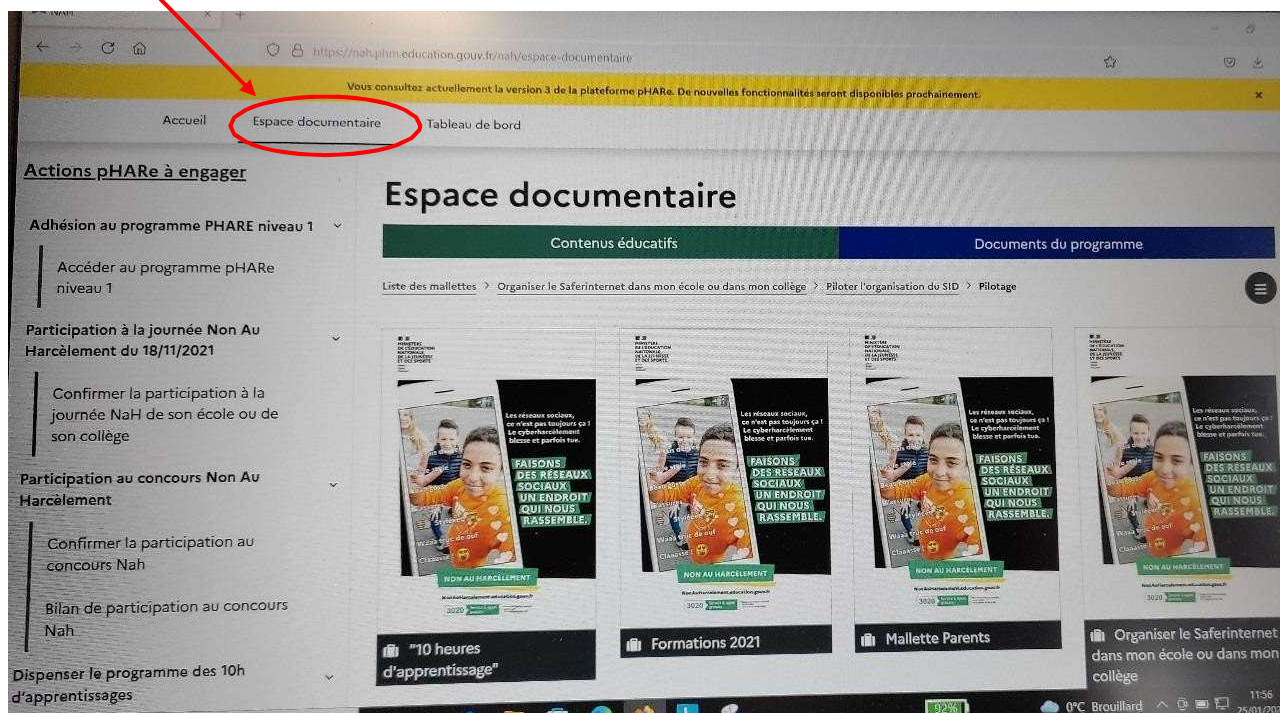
NaH

https://nah.phm.education.gouv.fr/nah/espace-documentaire

Vous consultez actuellement la version 3 de la plateforme pHARe. De nouvelles fonctionnalités seront disponibles prochainement.

Accueil Espace documentaire Tableau de bord

Actions pHARe à engager

Adhésion au programme PHARE niveau 1

Accéder au programme pHARe niveau 1

Participation à la journée Non Au Harcèlement du 18/11/2021

Confirmer la participation à la journée NaH de son école ou de son collège

Participation au concours Non Au Harcèlement

Confirmer la participation au concours Nah

Bilan de participation au concours Nah

Dispenser le programme des 10h d'apprentissages

Espace documentaire

Contenus éducatifs

Documents du programme

Liste des mallettes > Organiser le Saferinternet dans mon école ou dans mon collège > Piloter l'organisation du SID > Pilotage

Les réseaux sociaux, ce n'est pas toujours ça ! Le cyberharcèlement blesse et parfois tue.

FAISONS DES RÉSEAUX SOCIAUX UN ENDROIT QUI NOUS RASSEMBLE.

NON AU HARCÈLEMENT

3020

"10 heures d'apprentissage"

Formations 2021

Mallette Parents

Organiser le Saferinternet dans mon école ou dans mon collège

0°C Brouillard

11:56
25/01/20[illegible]